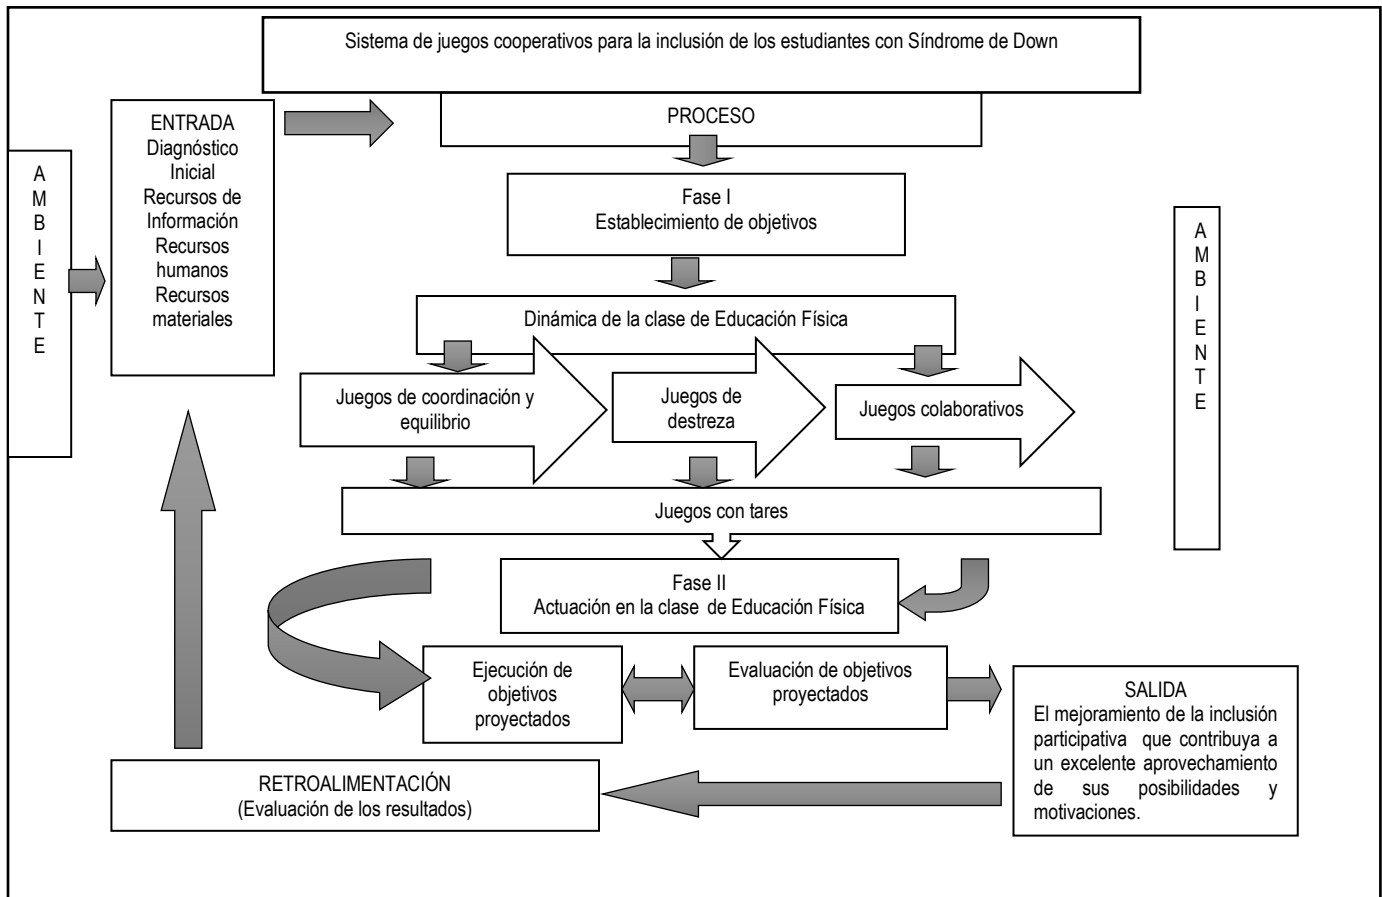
Sistema de juegos cooperativos para la inclusión de los estudiantes con Síndrome de Down

A M B I E N T E

ENTRADA
Diagnóstico Inicial
Recursos de Información
Recursos humanos
Recursos materiales

PROCESO

Fase I
Establecimiento de objetivos

Dinámica de la clase de Educación Física

Juegos de coordinación y equilibrio

Juegos de destreza

Juegos colaborativos

A M B I E N T E

Juegos con tares

Fase II
Actuación en la clase de Educación Física

Ejecución de objetivos proyectados

Evaluación de objetivos proyectados

SALIDA
El mejoramiento de la inclusión participativa que contribuya a un excelente aprovechamiento de sus posibilidades y motivaciones.

RETROALIMENTACIÓN
(Evaluación de los resultados)